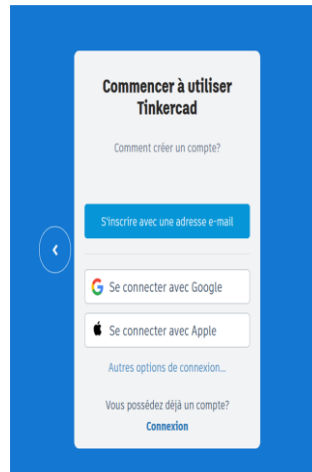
Commencer à utiliser Tinkercad

Comment créer un compte?

S'inscrire avec une adresse e-mail

Se connecter avec Google

Se connecter avec Apple

Autres options de connexion...

Vous possédez déjà un compte?

Connexion